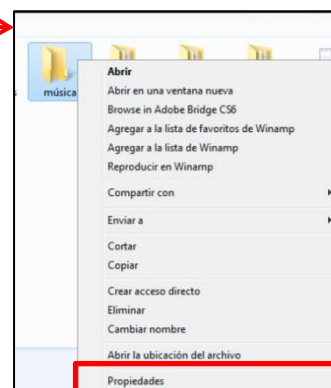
música

Abrir
Abrir en una ventana nueva
Browse in Adobe Bridge CS6
Agregar a la lista de favoritos de Winamp
Agregar a la lista de Winamp
Reproducir en Winamp

Compartir con

Enviar a

Cortar
Copiar

Crear acceso directo
Eliminar
Cambiar nombre

Abrir la ubicación del archivo

Propiedades